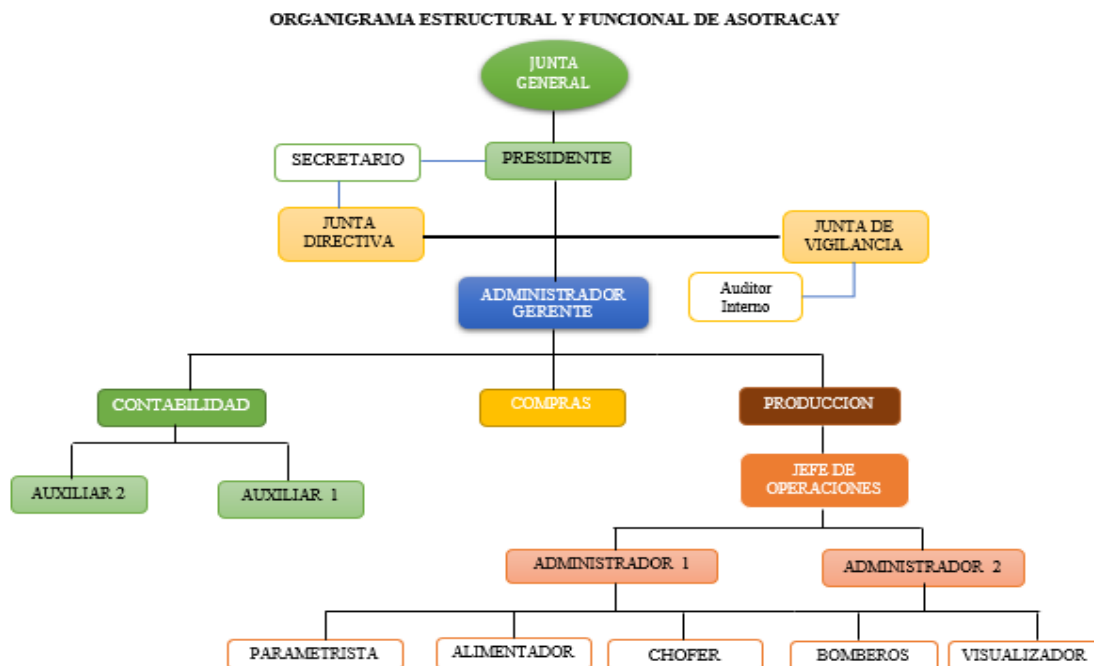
ORGANIGRAMA ESTRUCTURAL Y FUNCIONAL DE ASOTRACAY

JUNTA GENERAL

SECRETARIO

PRESIDENTE

JUNTA DIRECTIVA

JUNTA DE VIGILANCIA

Auditor Interno

ADMINISTRADOR GERENTE

CONTABILIDAD

COMPRAS

PRODUCCION

AUXILIAR 2

AUXILIAR 1

JEFE DE OPERACIONES

ADMINISTRADOR 1

ADMINISTRADOR 2

PARAMETRISTA

ALIMENTADOR

CHOFER

BOMBEROS

VISUALIZADOR